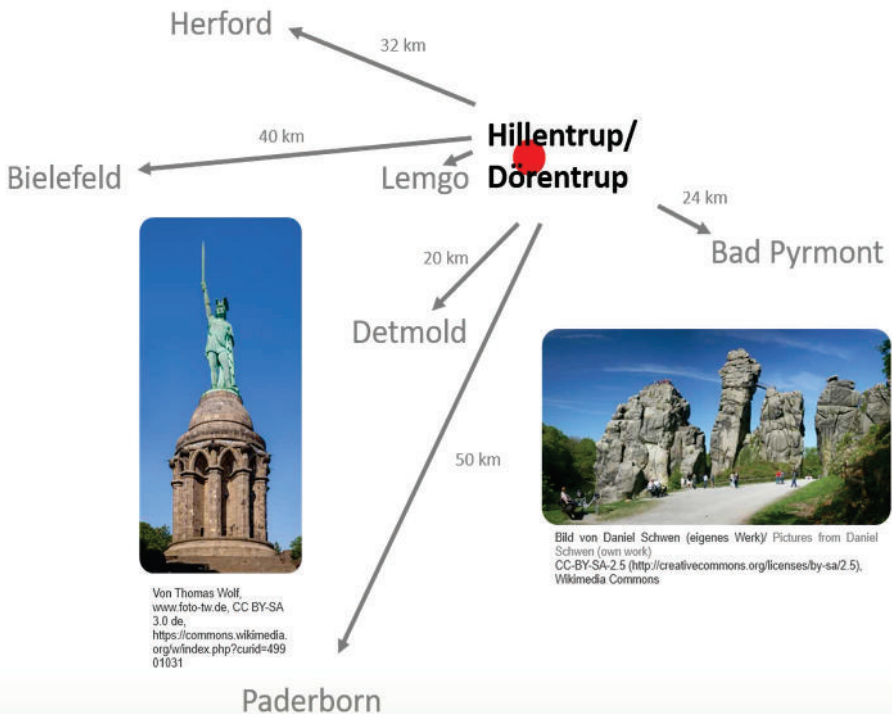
Herford

32 km

40 km

Hillentrup/ Dörentrup

Bielefeld

Lemgo

24 km

Bad Pyrmont

20 km

Detmold

50 km

Bild von Daniel Schwen (eigenes Werk)/ Pictures from Daniel Schwen (own work) CC-BY-SA-2.5 (http://creativecommons.org/licenses/by-sa/2.5), Wikimedia Commons

Von Thomas Wolf, www.foto-tw.de, CC BY-SA 3.0 de, https://commons.wikimedia.org/w/index.php?curid=49901031

Paderborn